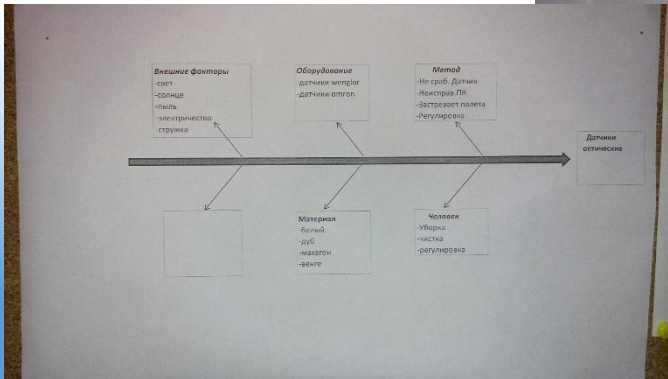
Внешние факторы
-свет
-солнце
-пыль
-электричество
-стружка

Оборудование
-датчики wenglor
-датчики omron

Метод
-Не сраб. Датчик
-Неисправ.ПЯ
-Застревает палета
-Регулировка

Датчики оптические

Материал
-белый
-дуб
-махагон
-венге

Человек
-Уборка
-чистка
-регулировка